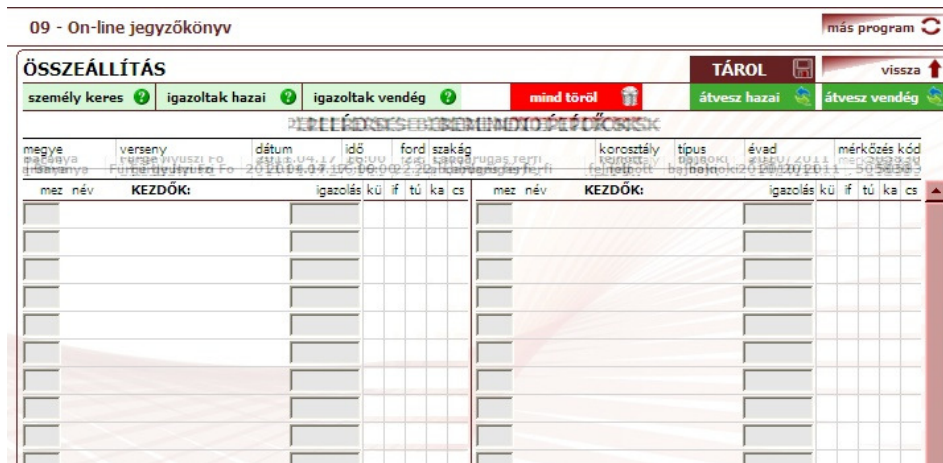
09 - On-line jegyzőkönyv

más program

ÖSSZEÁLLÍTÁS

TÁROL

vissza

személy keres

igazoltak hazai

igazoltak vendég

mind töröl

átvesz hazai

átvesz vendég

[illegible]

| megye | verseny | dátum | idő | ford | szakág | korosztály | típus | évad | mérkőzés kód |
|---|---|---|---|---|---|---|---|---|---|
| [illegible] | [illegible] | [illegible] | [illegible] | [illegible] | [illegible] | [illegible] | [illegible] | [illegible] | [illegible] |

| mez | név | KEZDŐK: | igazolás | kü | lf | tú | ka | cs |
|---|---|---|---|---|---|---|---|---|

| mez | név | KEZDŐK: | igazolás | kü | lf | tú | ka | cs |
|---|---|---|---|---|---|---|---|---|